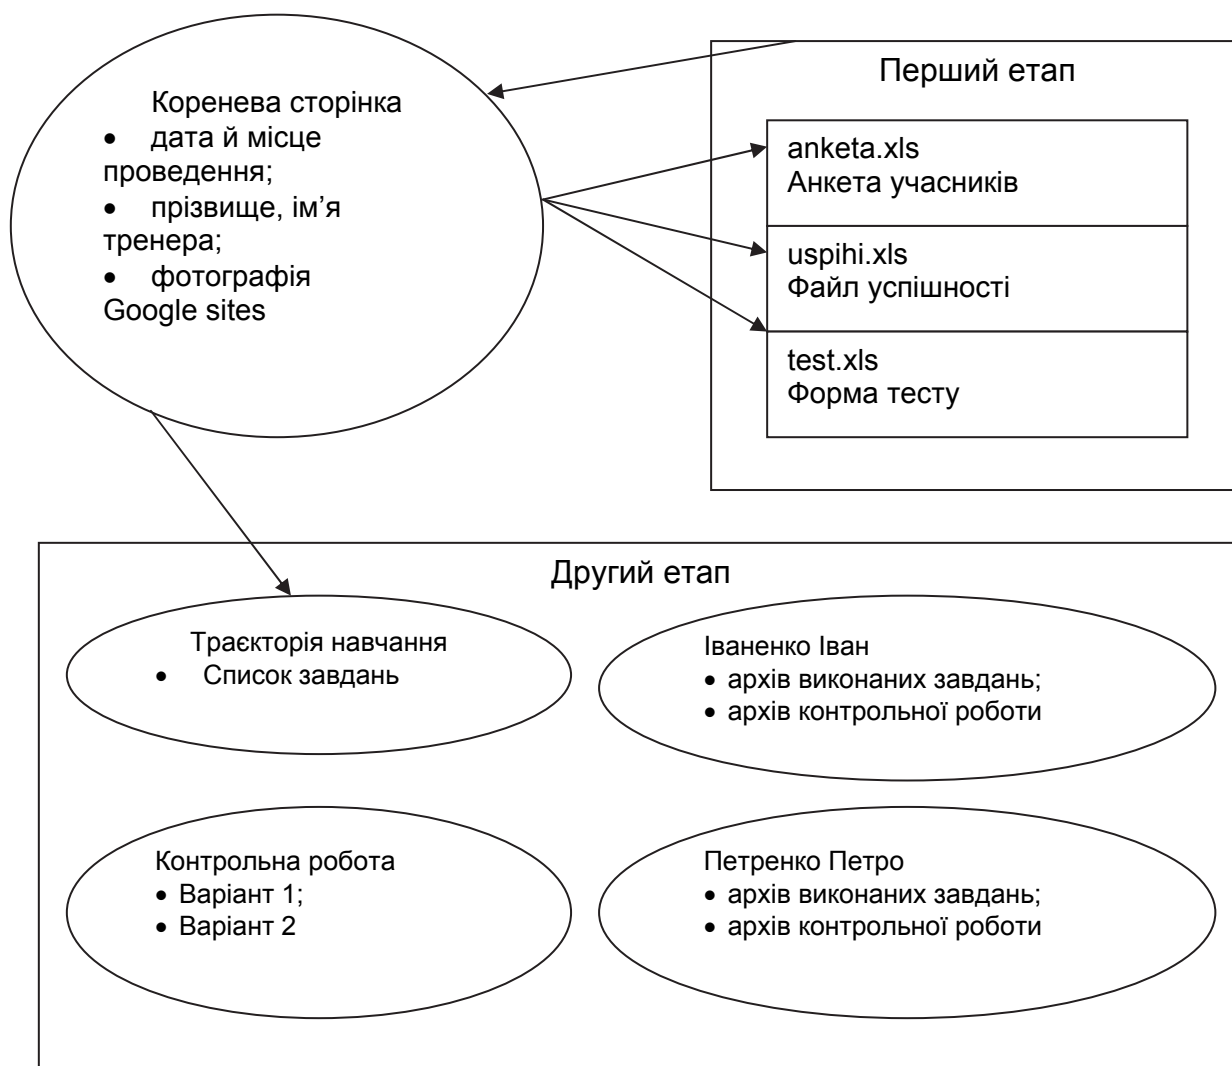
Коренева сторінка
• дата й місце проведення;
• прізвище, ім’я тренера;
• фотографія
Google sites

Перший етап

anketa.xls
Анкета учасників

uspihi.xls
Файл успішності

test.xls
Форма тесту

Другий етап

Траєкторія навчання
• Список завдань

Іваненко Іван
• архів виконаних завдань;
• архів контрольної роботи

Контрольна робота
• Варіант 1;
• Варіант 2

Петренко Петро
• архів виконаних завдань;
• архів контрольної роботи